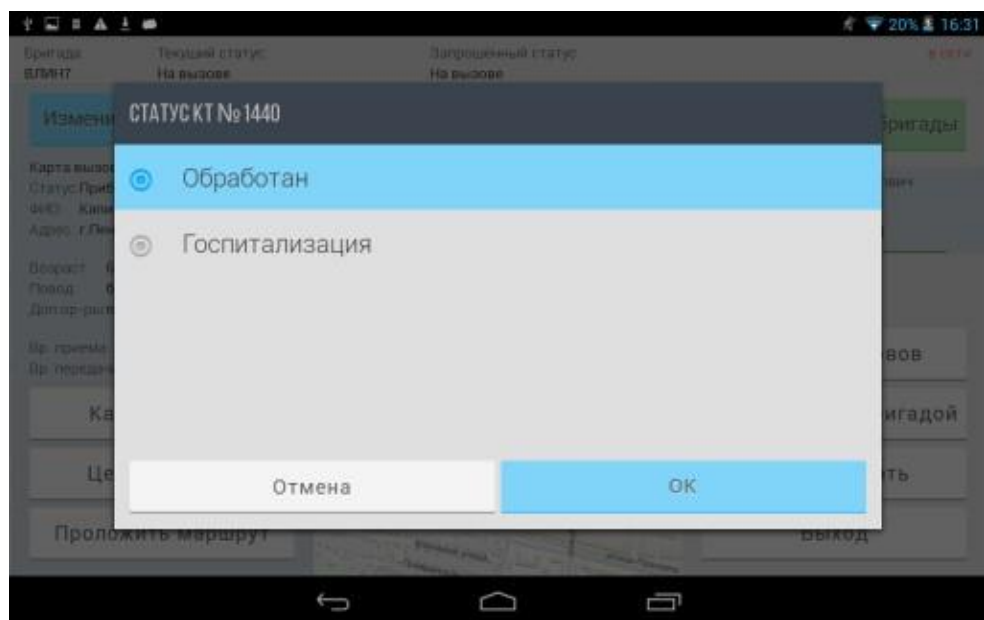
20% 16:31

Бригада
ВЛИН7

Текущий статус
На вызове

Запрошенный статус
На вызове

Измени

Бригады

Карта вызо
Статус Приб
ФИО Капи
Адрес г.Пен

Возраст
Повод
Доктор-рег

Вр. приема
Вр. передач

Ка

вов

Це

игадой

ть

Проложить маршрут

Выход

СТАТУС КТ № 1440

Обработан

Госпитализация

Отмена

ОК